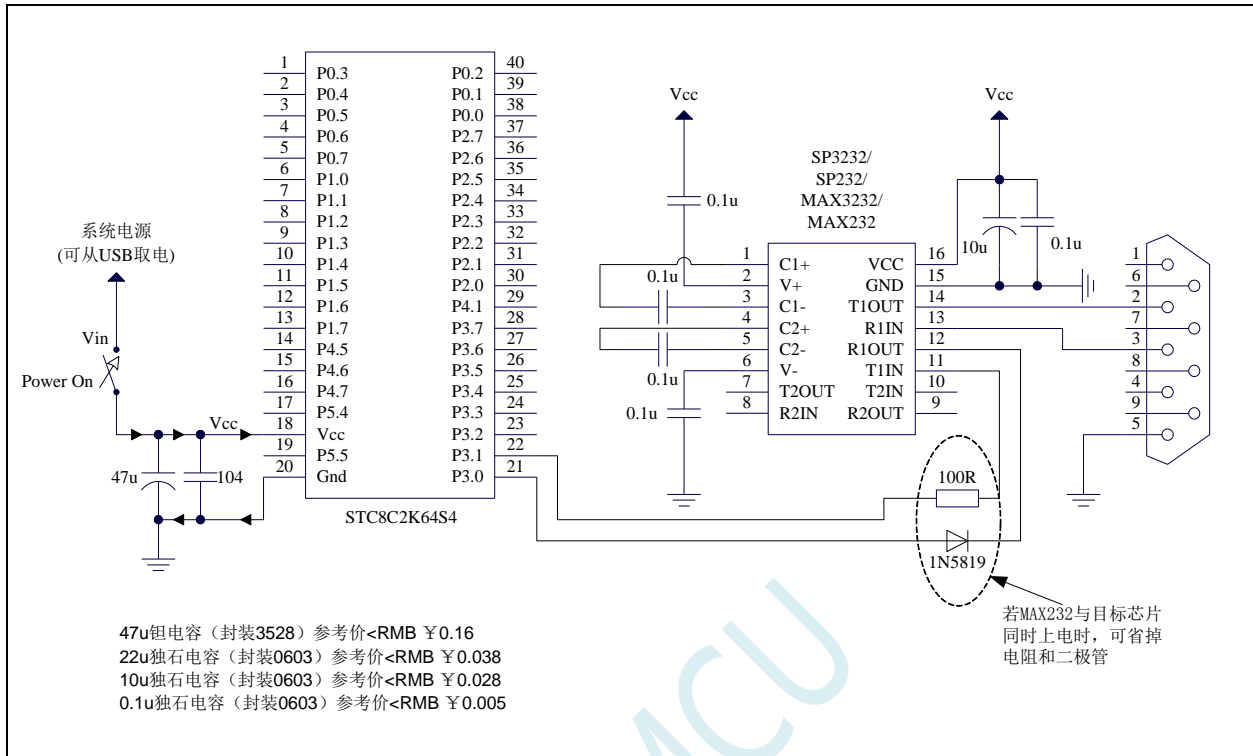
| 1 | P0.3 | P0.2 | 40 |
|---|---|---|---|
| 2 | P0.4 | P0.1 | 39 |
| 3 | P0.5 | P0.0 | 38 |
| 4 | P0.6 | P2.7 | 37 |
| 5 | P0.7 | P2.6 | 36 |
| 6 | P1.0 | P2.5 | 35 |
| 7 | P1.1 | P2.4 | 34 |
| 8 | P1.2 | P2.3 | 33 |
| 9 | P1.3 | P2.2 | 32 |
| 10 | P1.4 | P2.1 | 31 |
| 11 | P1.5 | P2.0 | 30 |
| 12 | P1.6 | P4.1 | 29 |
| 13 | P1.7 | P3.7 | 28 |
| 14 | P4.5 | P3.6 | 27 |
| 15 | P4.6 | P3.5 | 26 |
| 16 | P4.7 | P3.4 | 25 |
| 17 | P5.4 | P3.3 | 24 |
| 18 | Vcc | P3.2 | 23 |
| 19 | P5.5 | P3.1 | 22 |
| 20 | Gnd | P3.0 | 21 |

STC8C2K64S4

系统电源
(可从USB取电)

Vin

Power On

Vcc

47u

104

Vcc

Vcc

0.1u

SP3232/
SP232/
MAX3232/
MAX232

| 1 | C1+ | VCC | 16 |
|---|---|---|---|
| 2 | V+ | GND | 15 |
| 3 | C1- | T1OUT | 14 |
| 4 | C2+ | R1IN | 13 |
| 5 | C2- | R1OUT | 12 |
| 6 | V- | T1IN | 11 |
| 7 | T2OUT | T2IN | 10 |
| 8 | R2IN | R2OUT | 9 |

0.1u

0.1u

0.1u

10u

0.1u

1
6
2
7
3
8
4
9
5

100R

1N5819

若MAX232与目标芯片同时上电时，可省掉电阻和二极管

47u钽电容（封装3528）参考价<RMB ￥0.16
22u独石电容（封装0603）参考价<RMB ￥0.038
10u独石电容（封装0603）参考价<RMB ￥0.028
0.1u独石电容（封装0603）参考价<RMB ￥0.005